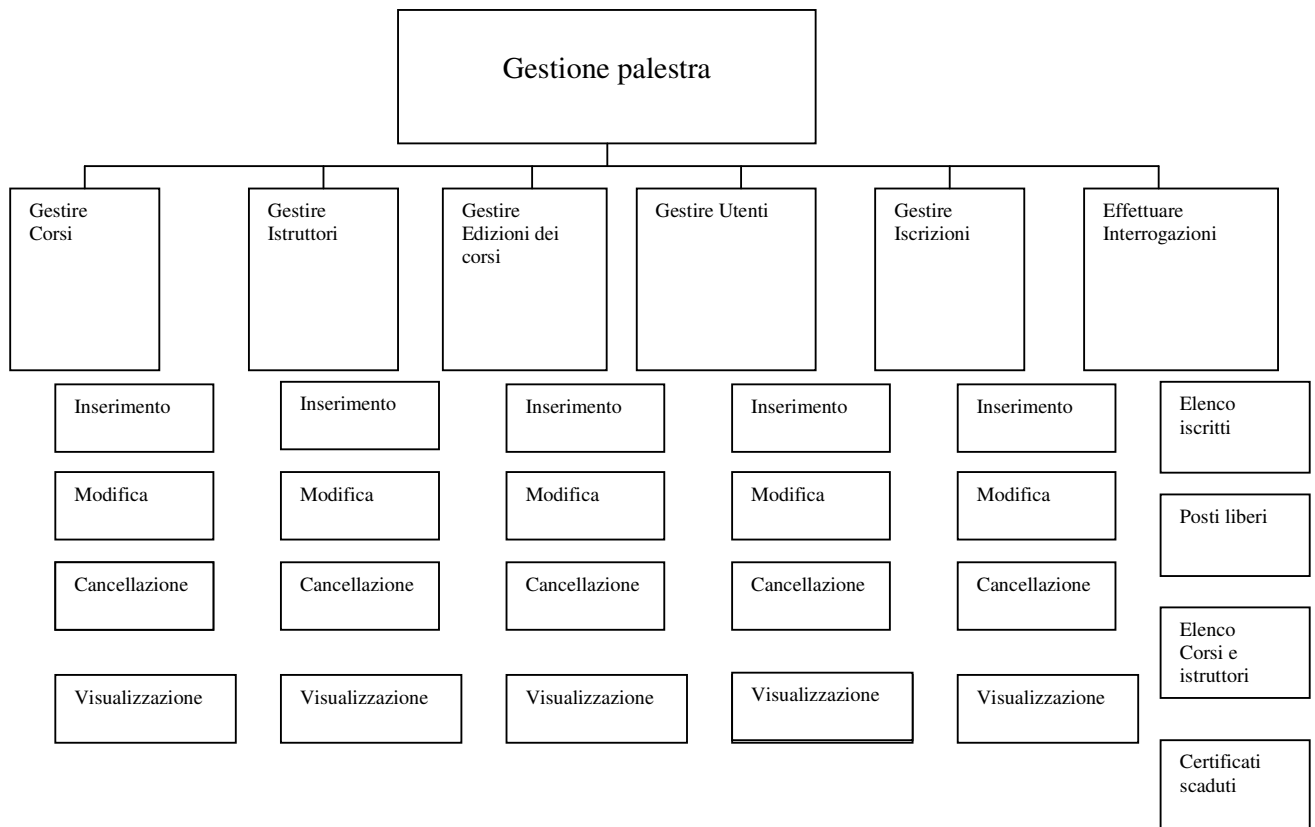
Gestione palestra

Gestire Corsi

Inserimento

Modifica

Cancellazione

Visualizzazione

Gestire Istruttori

Inserimento

Modifica

Cancellazione

Visualizzazione

Gestire Edizioni dei corsi

Inserimento

Modifica

Cancellazione

Visualizzazione

Gestire Utenti

Inserimento

Modifica

Cancellazione

Visualizzazione

Gestire Iscrizioni

Inserimento

Modifica

Cancellazione

Visualizzazione

Effettuare Interrogazioni

Elenco iscritti

Posti liberi

Elenco Corsi e istruttori

Certificati scaduti